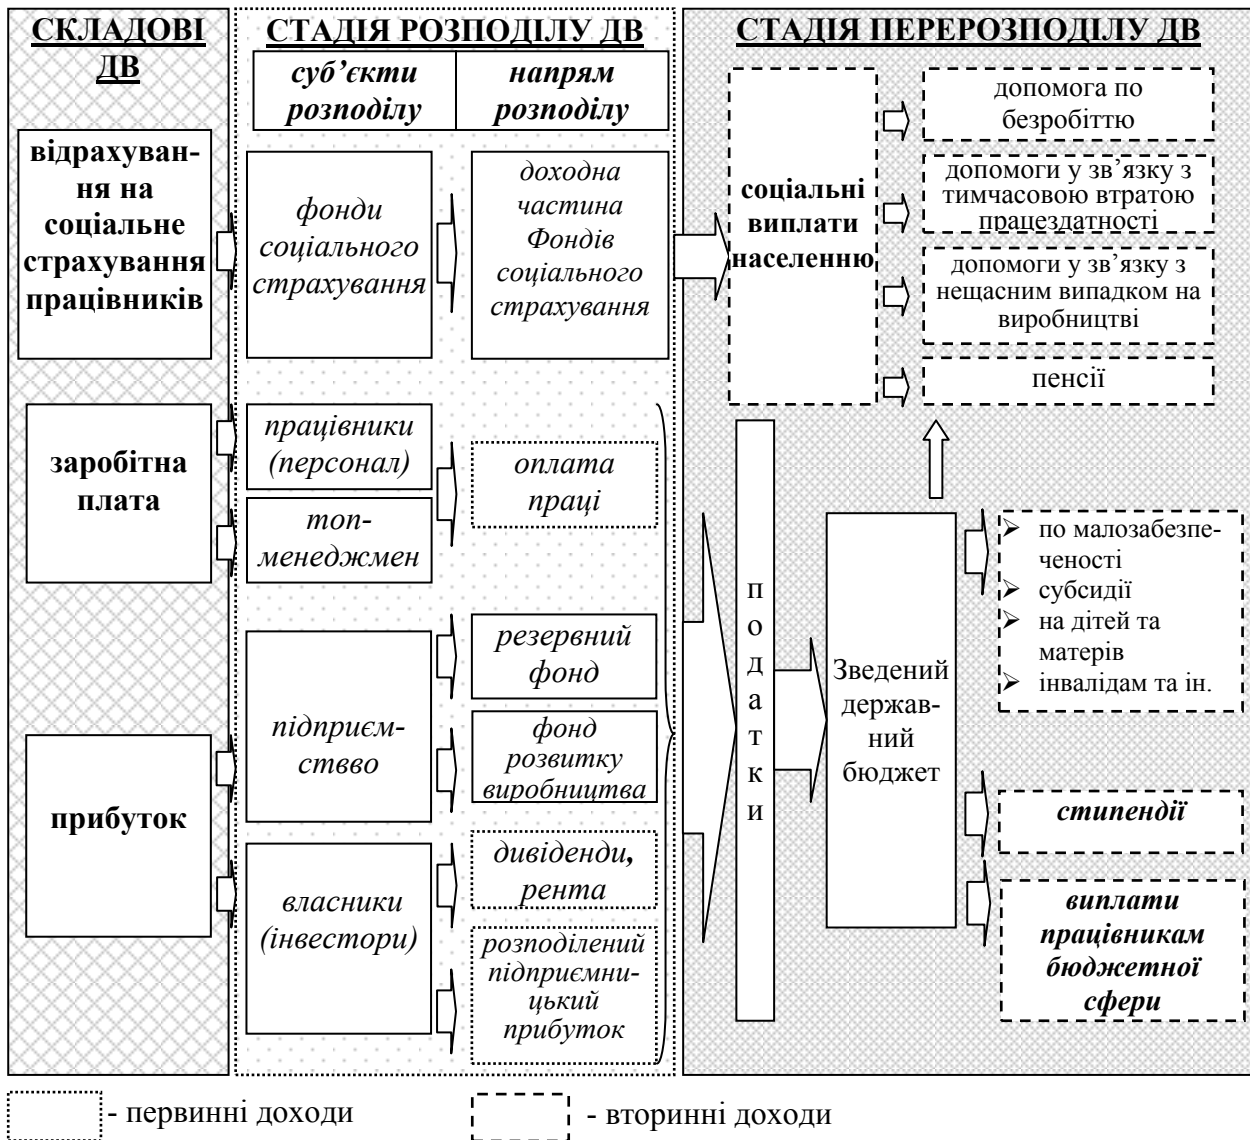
СКЛАДОВІ ДВ

СТАДІЯ РОЗПОДІЛУ ДВ

СТАДІЯ ПЕРЕРОЗПОДІЛУ ДВ

| суб'єкти розподілу | напрям розподілу |
|---|---|

відрахування на соціальне страхування працівників

фонди соціального страхування

доходна частина Фондів соціального страхування

соціальні виплати населенню

допомога по безробіттю

допомоги у зв'язку з тимчасовою втратою працездатності

допомоги у зв'язку з нещасним випадком на виробництві

пенсії

заробітна плата

працівники (персонал)

топ-менеджмен

оплата праці

прибуток

підприємство

резервний фонд

фонд розвитку виробництва

власники (інвестори)

дивіденди, рента

розподілений підприємницький прибуток

податки

Зведений державний бюджет

➢ по малозабезпеченості
➢ субсидії
➢ на дітей та матерів
➢ інвалідам та ін.

стипендії

виплати працівникам бюджетної сфери

- первинні доходи

- вторинні доходи